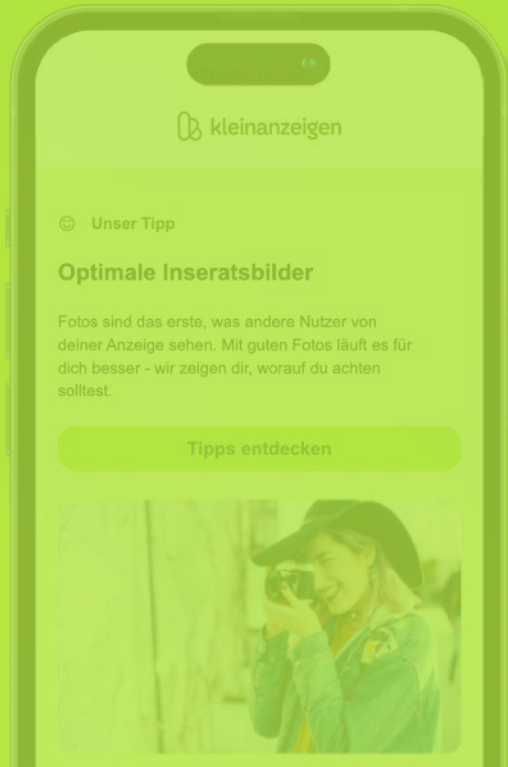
kleinanzeigen

Unser Tipp

Optimale Inseratsbilder

Fotos sind das erste, was andere Nutzer von deiner Anzeige sehen. Mit guten Fotos läuft es für dich besser - wir zeigen dir, worauf du achten solltest.

Tipps entdecken